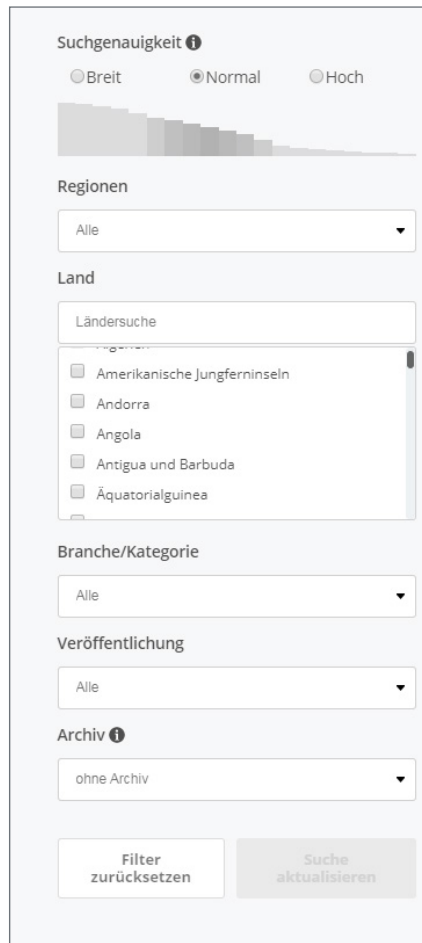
Suchgenauigkeit

Breit Normal Hoch

Regionen

Alle

Land

Ländersuche

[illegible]

Amerikanische Jungferninseln

Andorra

Angola

Antigua und Barbuda

Äquatorialguinea

Branche/Kategorie

Alle

Veröffentlichung

Alle

Archiv

ohne Archiv

Filter zurücksetzen

Suche aktualisieren